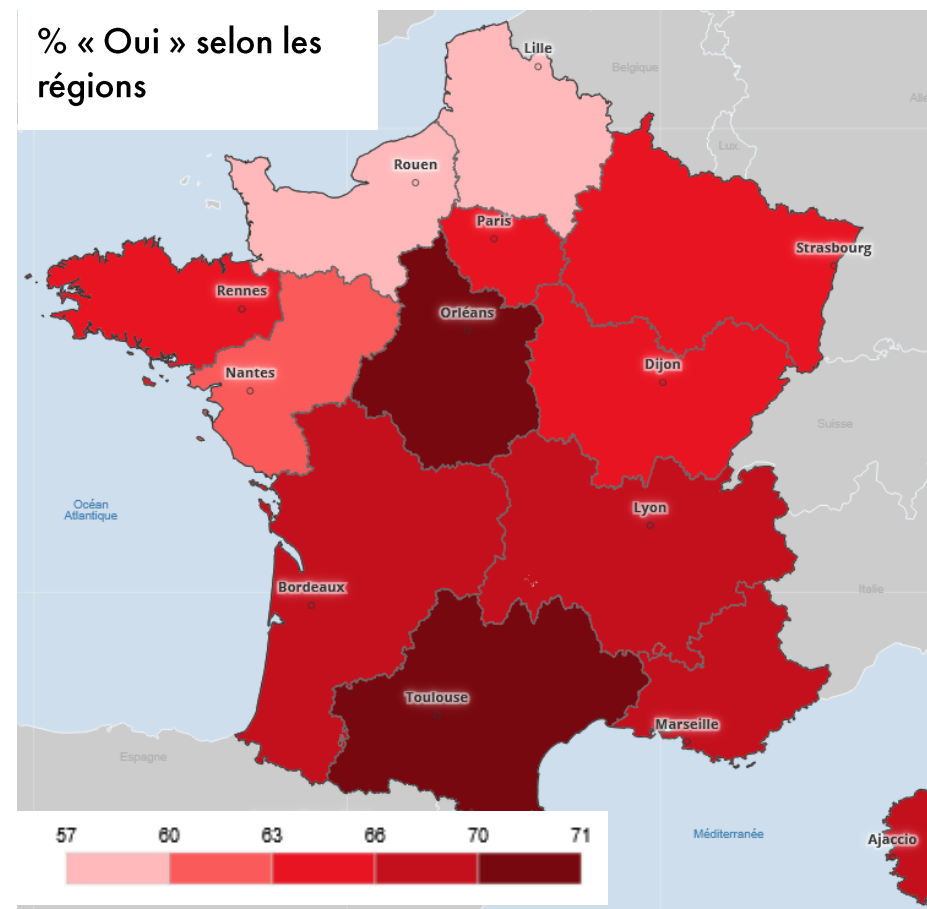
% « Oui » selon les régions

Lille
Belgique
Alle
Lux.
Rouen
Paris
Strasbourg
Rennes
Orléans
Nantes
Dijon
Suisse
Océan Atlantique
Lyon
Bordeaux
Italie
Toulouse
Marseille
Espagne
Méditerranée
Ajaccio

57 60 63 66 70 71